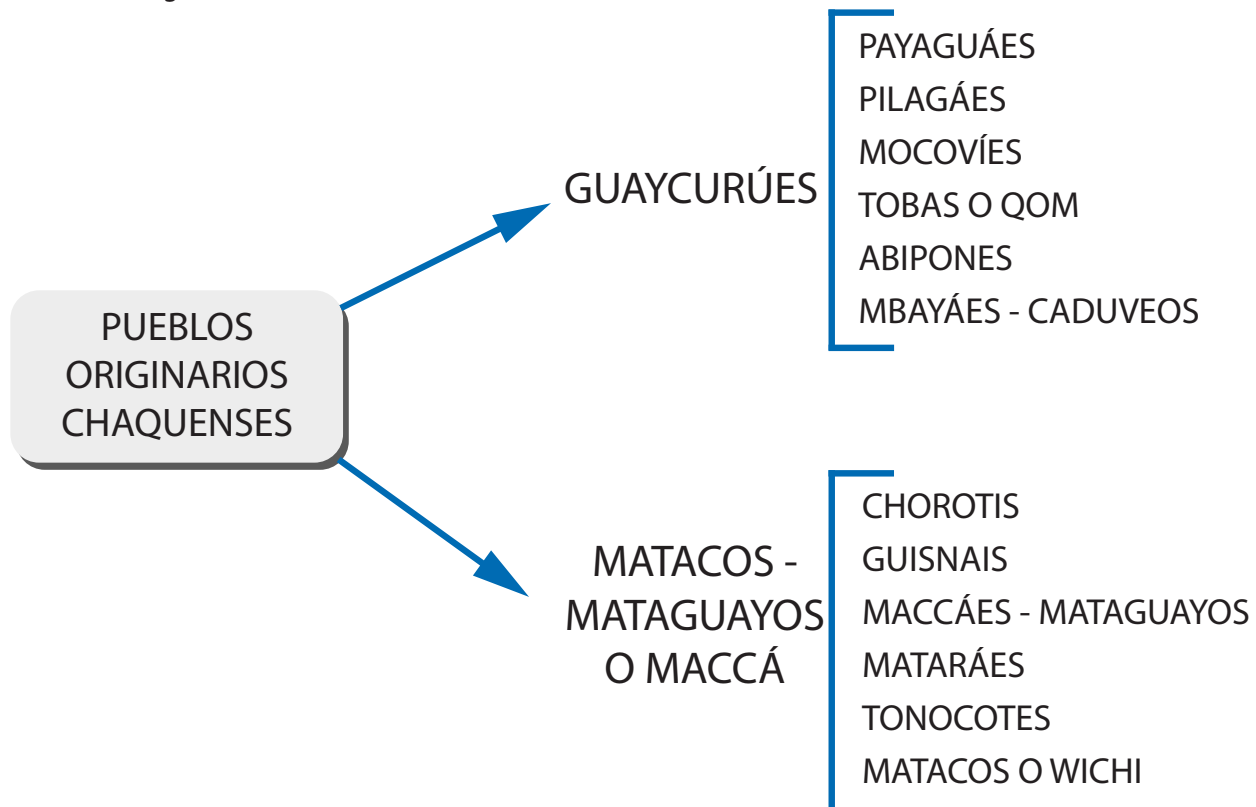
PUEBLOS ORIGINARIOS CHAQUENSES

GUAYCURÚES

PAYAGUÁES
PILAGÁES
MOCOVÍES
TOBAS O QOM
ABIPONES
MBAYÁES - CADUVEOS

MATACOS - MATAGUAYOS O MACCÁ

CHOROTIS
GUISNAIS
MACCÁES - MATAGUAYOS
MATARÁES
TONOCOTES
MATACOS O WICHI